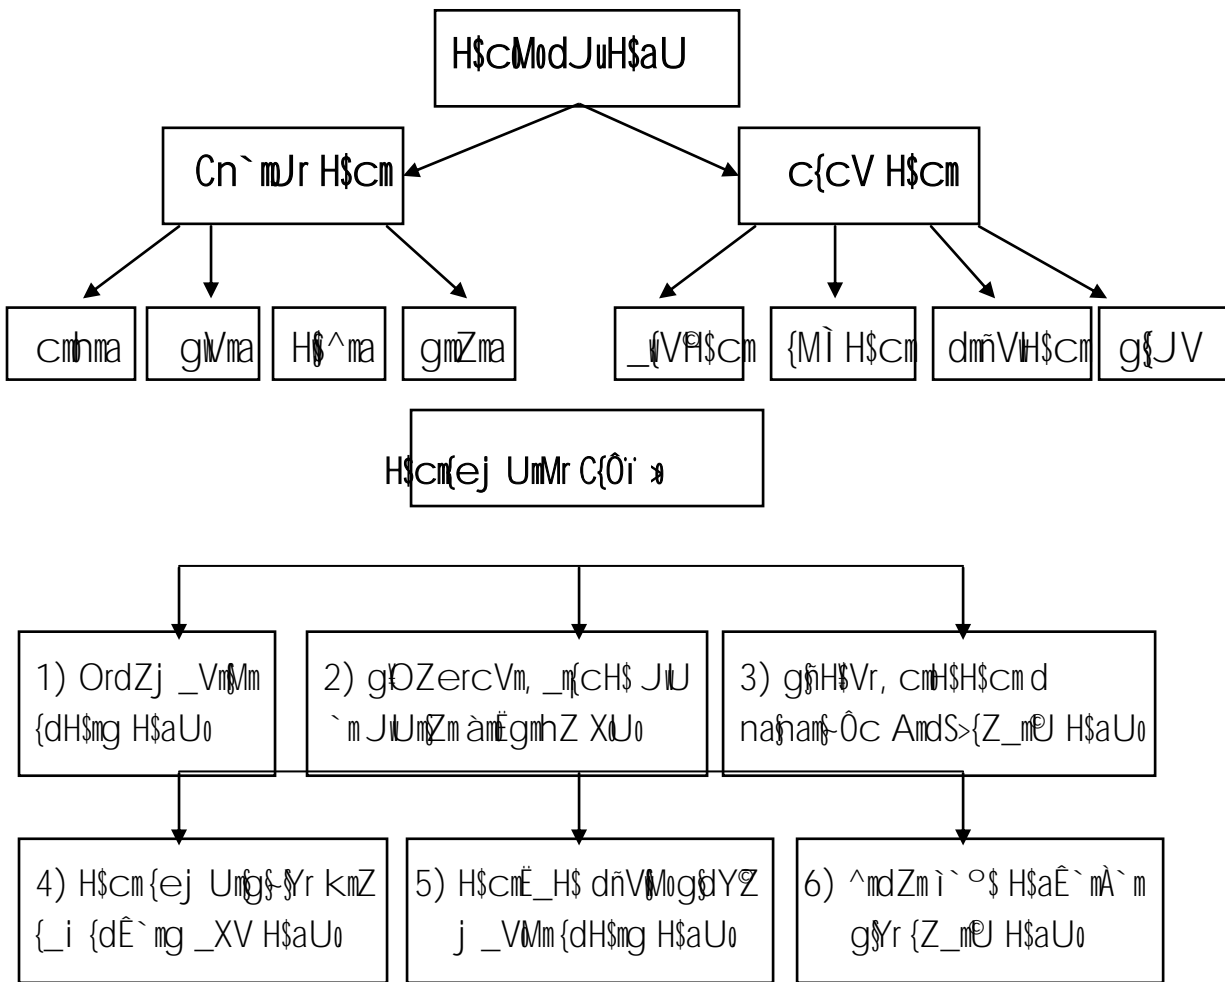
H$cModJuH$aU

Cn`mUr H$cm

c{cV H$cm

cmhma

gwVma

H$^ma

gmZma

_y{V©H$cm

{MÌH$cm

dmñVwH$cm

g§JV

H$cm{ej UmMr C{Ôï>o

1) OrdZj _VmdÜm©Z {dH$mg H$aUo

2) g¥OZercVm, _m{cH$ JwU `m JwUm§Zm àmoËgmhZ XoUo

3) g§H$Vr, cmoH$H$cm d na§nam§Mo Ádc§V AmdS>{Z_m©U H$aUo

4) H$cm{ej Um§gÈ§Yr kmZ {_i {dÊ`mg _XV H$aUo

5) H$cmË_H$ dñVy{Zmog§Ü`Yr Z j _VoMm {dH$mg H$aUo

6) ^mdZmì`º$ H$aÊ`mÀ`m g§Yr {Z_m©U H$aUo